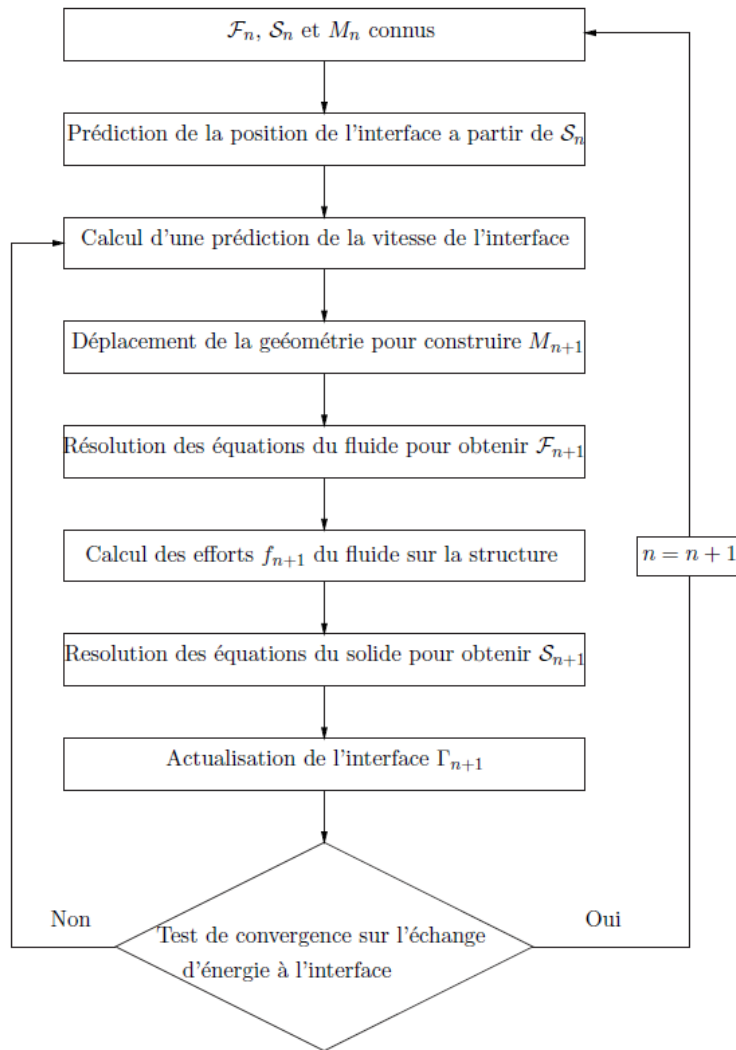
$\mathcal{F}_n$, $\mathcal{S}_n$ et $M_n$ connus

Prédiction de la position de l'interface a partir de $\mathcal{S}_n$

Calcul d'une prédiction de la vitesse de l'interface

Déplacement de la geéométrie pour construire $M_{n+1}$

Résolution des équations du fluide pour obtenir $\mathcal{F}_{n+1}$

Calcul des efforts $f_{n+1}$ du fluide sur la structure

Resolution des équations du solide pour obtenir $\mathcal{S}_{n+1}$

Actualisation de l'interface $\Gamma_{n+1}$

Test de convergence sur l'échange d'énergie à l'interface

Non

Oui

$n = n + 1$